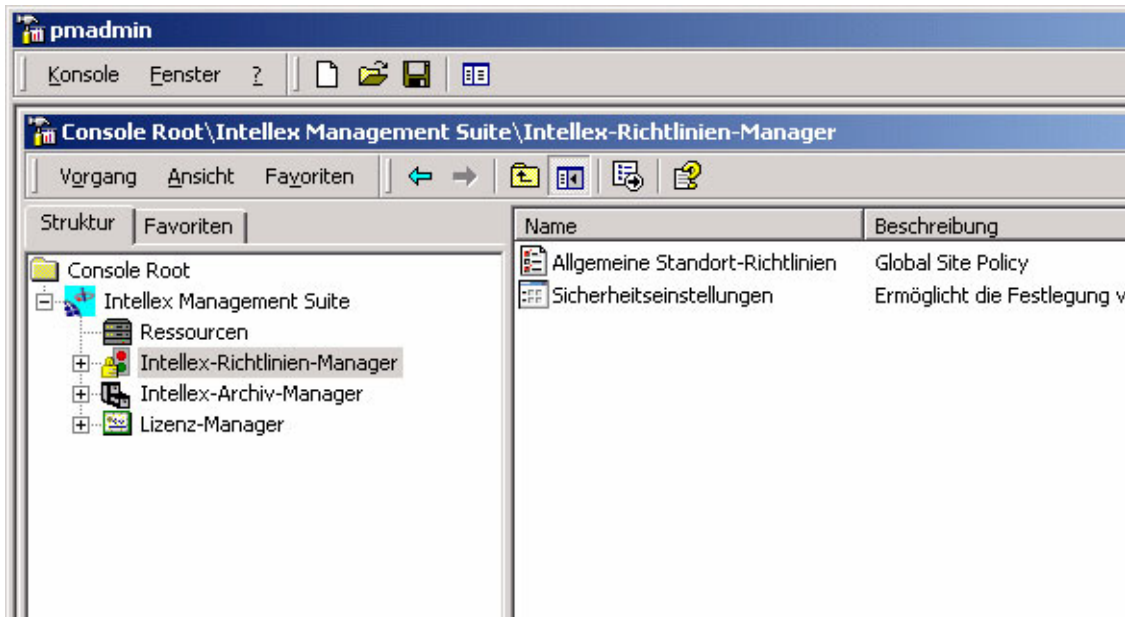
pmadmin

Konsole Fenster ?

Console Root\Intellex Management Suite\Intellex-Richtlinien-Manager

Vorgang Ansicht Favoriten

Struktur Favoriten

Console Root
Intellex Management Suite
Ressourcen
Intellex-Richtlinien-Manager
Intellex-Archiv-Manager
Lizenz-Manager

| Name | Beschreibung |
|---|---|
| Allgemeine Standort-Richtlinien | Global Site Policy |
| Sicherheitseinstellungen | Ermöglicht die Festlegung v |